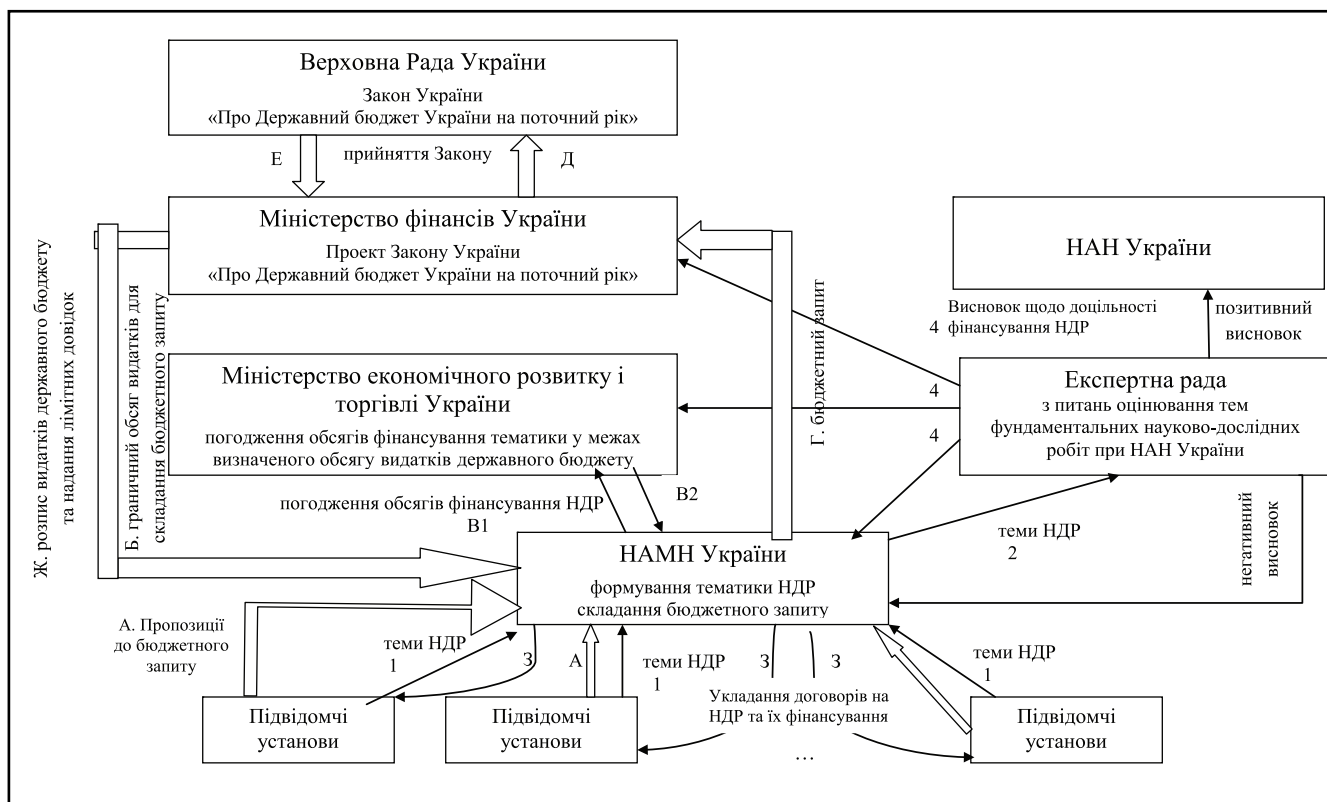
Верховна Рада України
Закон України
«Про Державний бюджет України на поточний рік»

Е

прийняття Закону

Д

Міністерство фінансів України
Проект Закону України
«Про Державний бюджет України на поточний рік»

НАН України

Ж. розпис видатків державного бюджету та надання лімітних довідок

Б. граничний обсяг видатків для складання бюджетного запиту

Г. бюджетний запит

Висновок щодо доцільності фінансування НДР

4

позитивний висновок

Міністерство економічного розвитку і торгівлі України
погодження обсягів фінансування тематики у межах визначеного обсягу видатків державного бюджету

4

4

Експертна рада
з питань оцінювання тем фундаментальних науково-дослідних робіт при НАН України

погодження обсягів фінансування НДР

В1

В2

НАМН України
формування тематики НДР
складання бюджетного запиту

теми НДР
2

негативний висновок

А. Пропозиції до бюджетного запиту

теми НДР
1

З

А

теми НДР
1

З

З

теми НДР
1

Укладання договорів на НДР та їх фінансування

Підвідомчі установи

Підвідомчі установи

…

Підвідомчі установи